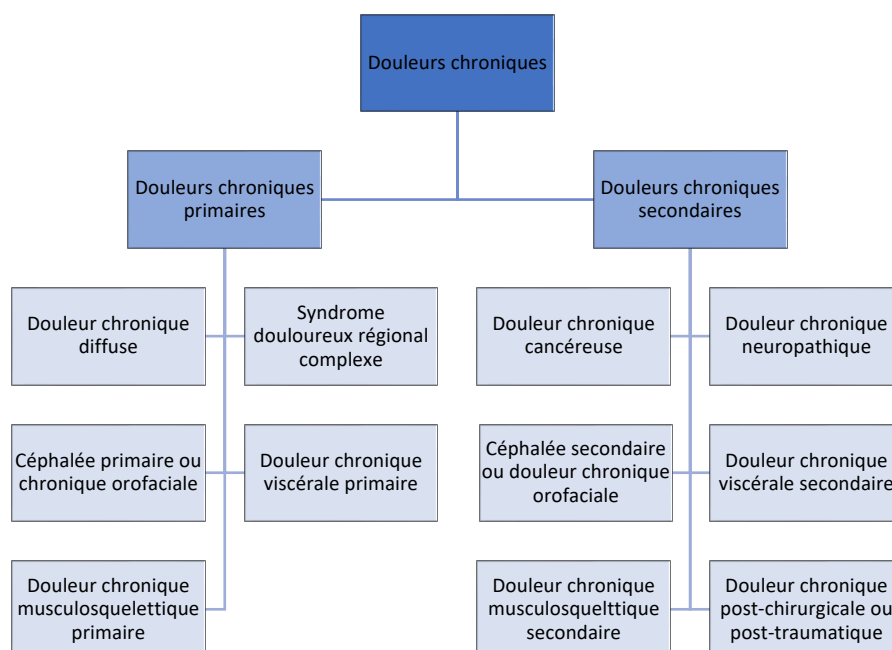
Douleurs chroniques

Douleurs chroniques primaires

Douleurs chroniques secondaires

Douleur chronique diffuse

Syndrome douloureux régional complexe

Céphalée primaire ou chronique orofaciale

Douleur chronique viscérale primaire

Douleur chronique musculosquelettique primaire

Douleur chronique cancéreuse

Douleur chronique neuropathique

Céphalée secondaire ou douleur chronique orofaciale

Douleur chronique viscérale secondaire

Douleur chronique musculosquelttique secondaire

Douleur chronique post-chirurgicale ou post-traumatique